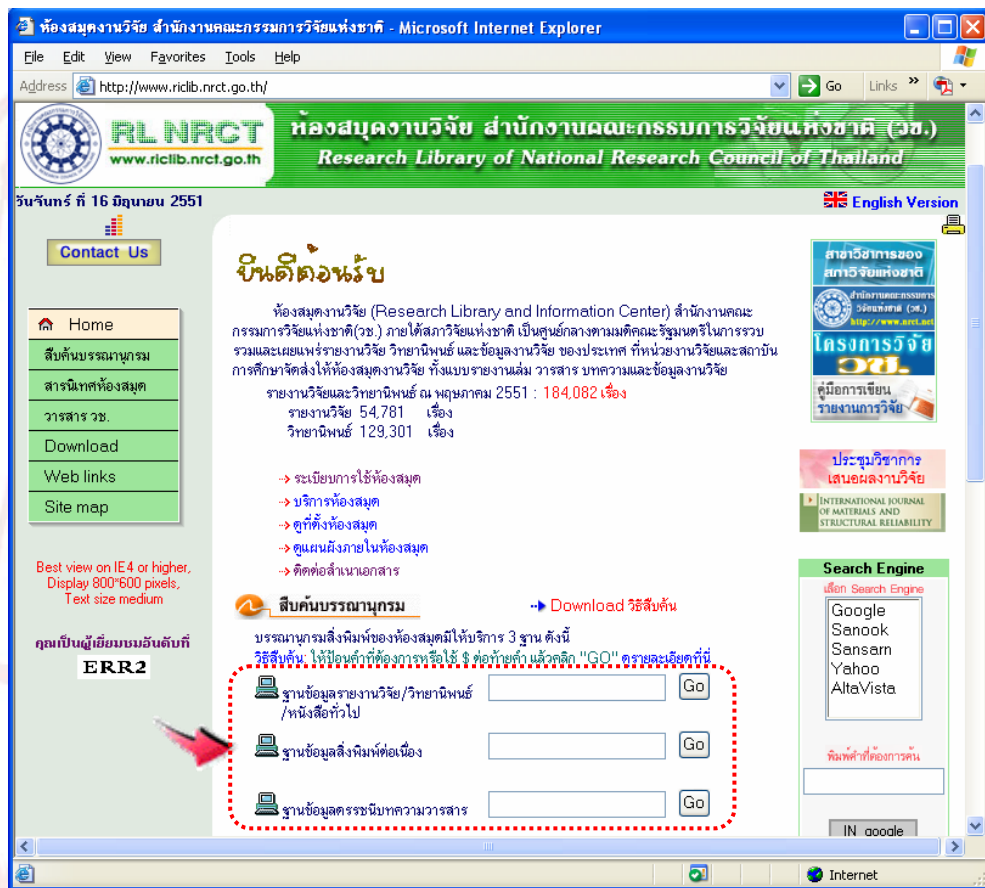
ห้องสมุดงานวิจัย สำนักงานคณะกรรมการวิจัยแห่งชาติ - Microsoft Internet Explorer

File Edit View Favorites Tools Help

Address http://www.riclib.nrct.go.th/ Go Links »

RL NRCT
www.riclib.nrct.go.th

ห้องสมุดงานวิจัย สำนักงานคณะกรรมการวิจัยแห่งชาติ (วช.)
Research Library of National Research Council of Thailand

วันจันทร์ ที่ 16 มิถุนายน 2551

English Version

Contact Us

ยินดีต้อนรับ

ห้องสมุดงานวิจัย (Research Library and Information Center) สำนักงานคณะกรรมการวิจัยแห่งชาติ(วช.) ภายใต้สภาวิจัยแห่งชาติ เป็นศูนย์กลางตามมติคณะรัฐมนตรีในการรวบรวมและเผยแพร่รายงานวิจัย วิทยานิพนธ์ และข้อมูลงานวิจัย ของประเทศ ที่หน่วยงานวิจัยและสถาบันการศึกษาจัดส่งให้ห้องสมุดงานวิจัย ทั้งแบบรายงานเล่ม วารสาร บทความและข้อมูลงานวิจัย

รายงานวิจัยและวิทยานิพนธ์ ณ พฤษภาคม 2551 : 184,082 เรื่อง
รายงานวิจัย 54,781 เรื่อง
วิทยานิพนธ์ 129,301 เรื่อง

Home
สืบค้นบรรณานุกรม
สารนิเทศห้องสมุด
วารสาร วช.
Download
Web links
Site map

-> ระเบียบการใช้ห้องสมุด
-> บริการห้องสมุด
-> ดูที่ตั้งห้องสมุด
-> ดูแผนผังภายในห้องสมุด
-> ติดต่อสำเนาเอกสาร

Best view on IE4 or higher, Display 800*600 pixels, Text size medium

คุณเป็นผู้เยี่ยมชมอันดับที่
ERR2

สืบค้นบรรณานุกรม

-> Download วิธีสืบค้น

บรรณานุกรมสิ่งพิมพ์ของห้องสมุดมีให้บริการ 3 ฐาน ดังนี้
วิธีสืบค้น: ให้ป้อนคำที่ต้องการหรือใช้ $ ต่อท้ายคำ แล้วคลิก "GO" ดูรายละเอียดที่นี่

ฐานข้อมูลรายงานวิจัย/วิทยานิพนธ์/หนังสือทั่วไป Go
ฐานข้อมูลสิ่งพิมพ์ต่อเนื่อง Go
ฐานข้อมูลดรรชนีบทความวารสาร Go

สาขาวิชาการของสภาวิจัยแห่งชาติ
สำนักงานคณะกรรมการวิจัยแห่งชาติ (วช.) http://www.nrct.net
โครงการวิจัย วช.
คู่มือการเขียนรายงานการวิจัย

ประชุมวิชาการเสนอผลงานวิจัย

INTERNATIONAL JOURNAL OF MATERIALS AND STRUCTURAL RELIABILITY

Search Engine
เลือก Search Engine
Google
Sanook
Sansarn
Yahoo
AltaVista

พิมพ์คำที่ต้องการค้น

IN google

Internet